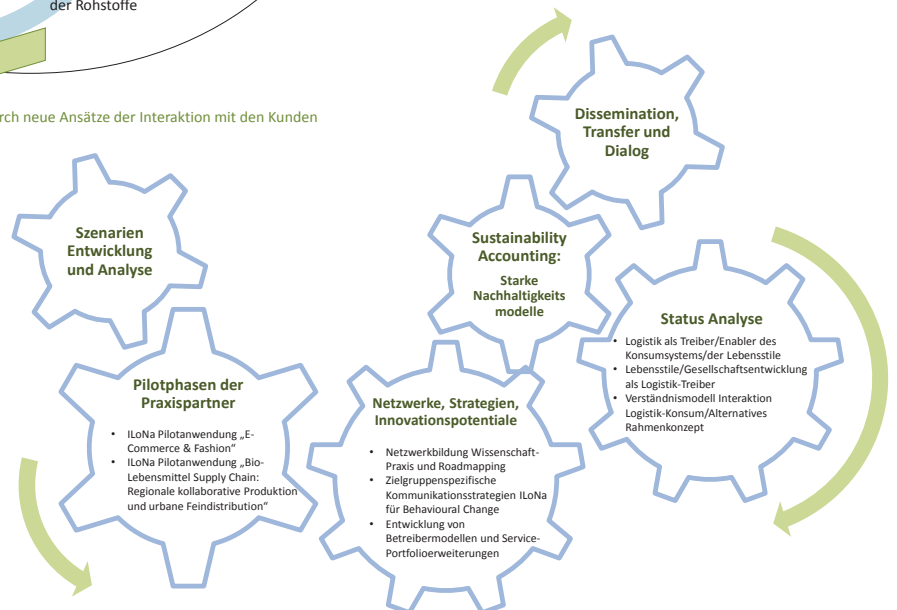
der Rohstoffe

rch neue Ansätze der Interaktion mit den Kunden

Dissemination, Transfer und Dialog

Szenarien Entwicklung und Analyse

Sustainability Accounting:

Starke Nachhaltigkeits modelle

Status Analyse

- Logistik als Treiber/Enabler des Konsumsystems/der Lebensstile
- Lebensstile/Gesellschaftsentwicklung als Logistik-Treiber
- Verständnismodell Interaktion Logistik-Konsum/Alternatives Rahmenkonzept

Pilotphasen der Praxispartner

- ILoNa Pilotanwendung „E-Commerce & Fashion"
- ILoNa Pilotanwendung „Bio-Lebensmittel Supply Chain: Regionale kollaborative Produktion und urbane Feindistribution"

Netzwerke, Strategien, Innovationspotentiale

- Netzwerkbildung Wissenschaft-Praxis und Roadmapping
- Zielgruppenspezifische Kommunikationsstrategien ILoNa für Behavioural Change
- Entwicklung von Betreibermodellen und Service-Portfolioerweiterungen